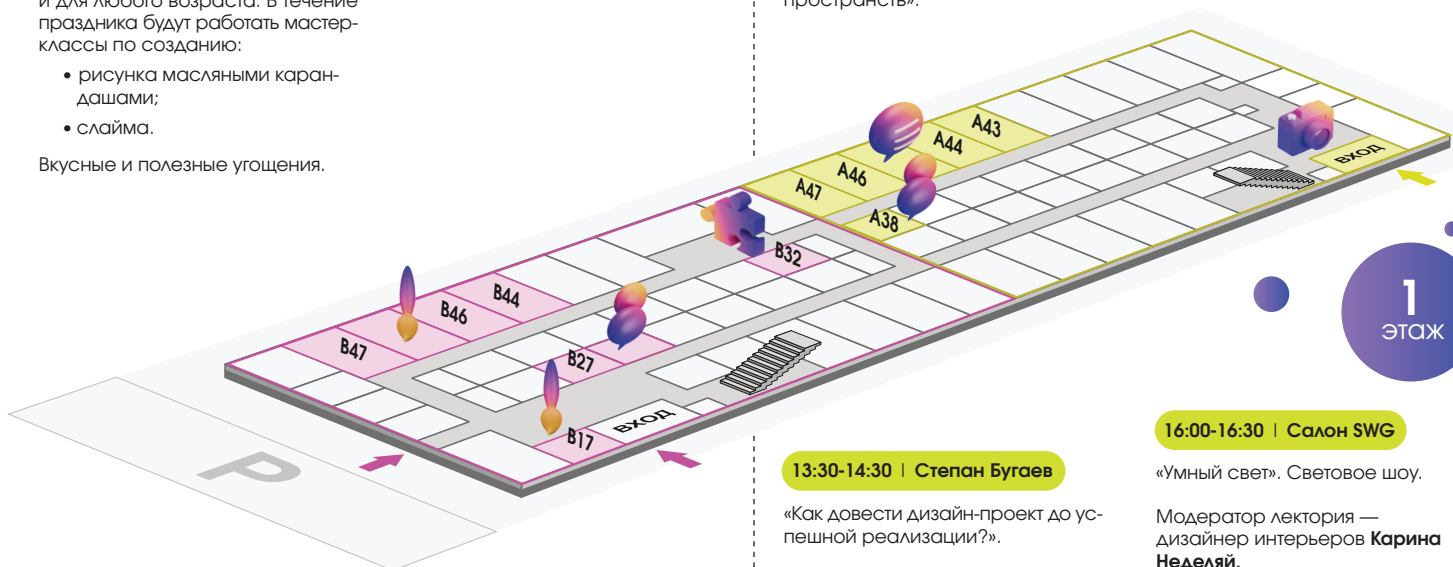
и для любого возраста. В течение праздника будут работать мастерклассы по созданию:

• рисунка масляными карандашами;

• слайма.

Вкусные и полезные угощения.

пространств».

A43
A44
A46
A47
A38
ВХОД
B32
B44
B46
B47
B27
B17
ВХОД
P

1
этаж

13:30-14:30 | Степан Бугаев

«Как довести дизайн-проект до успешной реализации?».

16:00-16:30 | Салон SWG

«Умный свет». Световое шоу.

Модератор лектория — дизайнер интерьеров Карина Неделяй.